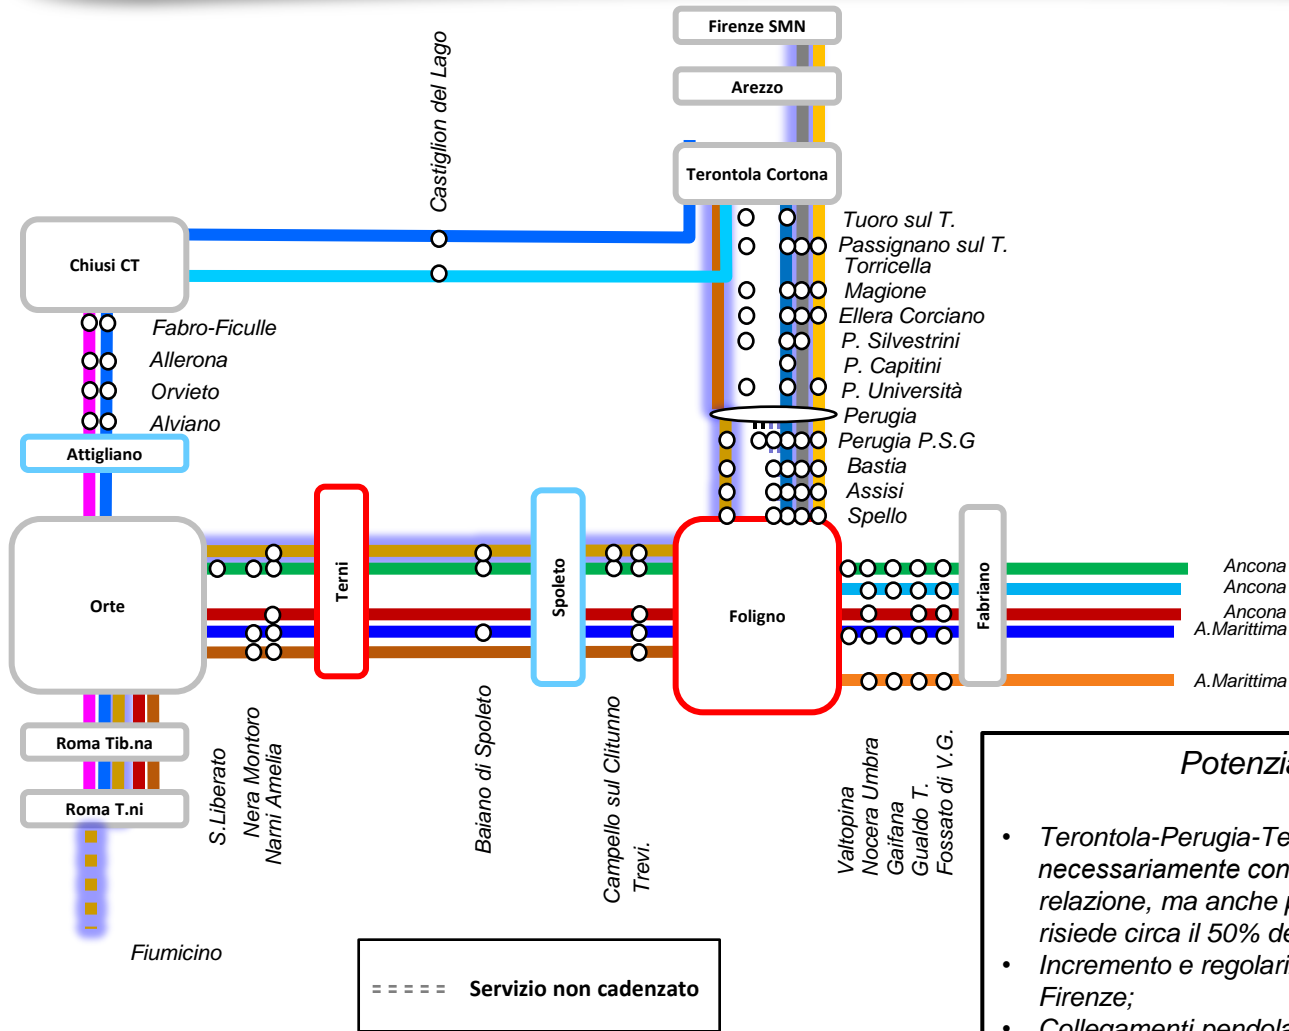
Firenze SMN

Arezzo

Terontola Cortona

Castiglion del Lago

Chiusi CT

Tuoro sul T.
Passignano sul T.
Torricella
Magione
Ellera Corciano
P. Silvestrini
P. Capitini
P. Università
Perugia
Perugia P.S.G
Bastia
Assisi
Spello

Fabro-Ficulle
Allerona
Orvieto
Alviano

Attigliano

Orte

Terni

Spoleto

Foligno

Fabriano

Ancona
Ancona
Ancona
A.Marittima
A.Marittima

Roma Tib.na

Roma T.ni

S.Liberato
Nera Montoro
Narni Amelia

Baiano di Spoleto

Campello sul Clitunno
Trevi.

Valtopina
Nocera Umbra
Gaifana
Gualdo T.
Fossato di V.G.

Fiumicino

===== Servizio non cadenzato

Potenzia

• Terontola-Perugia-Te necessariamente con relazione, ma anche p risiede circa il 50% de
• Incremento e regolari Firenze;
• Collegamenti pendola